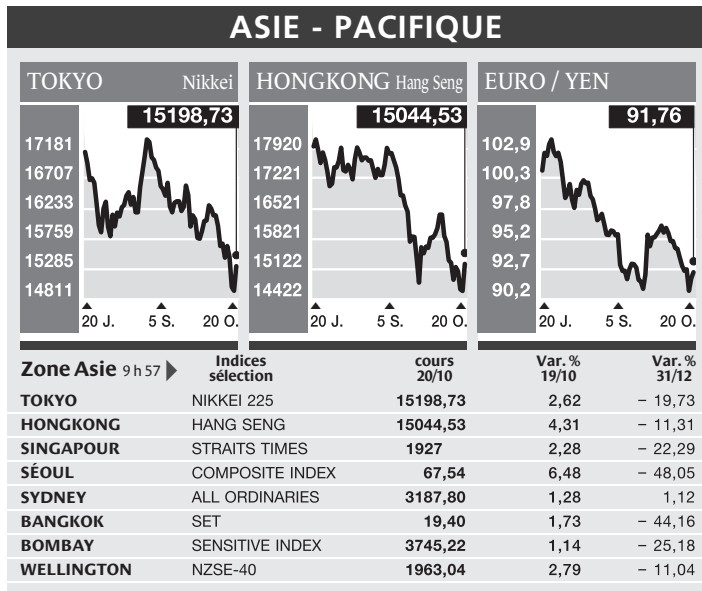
ASIE - PACIFIQUE

TOKYO Nikkei

15198,73

17181
16707
16233
15759
15285
14811

20 J. 5 S. 20 O.

HONGKONG Hang Seng

15044,53

17920
17221
16521
15821
15122
14422

20 J. 5 S. 20 O.

EURO / YEN

91,76

102,9
100,3
97,8
95,2
92,7
90,2

20 J. 5 S. 20 O.

| Zone Asie 9 h 57 | Indices sélection | cours 20/10 | Var. % 19/10 | Var. % 31/12 |
|---|---|---|---|---|
| TOKYO | NIKKEI 225 | 15198,73 | 2,62 | − 19,73 |
| HONGKONG | HANG SENG | 15044,53 | 4,31 | − 11,31 |
| SINGAPOUR | STRAITS TIMES | 1927 | 2,28 | − 22,29 |
| SÉOUL | COMPOSITE INDEX | 67,54 | 6,48 | − 48,05 |
| SYDNEY | ALL ORDINARIES | 3187,80 | 1,28 | 1,12 |
| BANGKOK | SET | 19,40 | 1,73 | − 44,16 |
| BOMBAY | SENSITIVE INDEX | 3745,22 | 1,14 | − 25,18 |
| WELLINGTON | NZSE-40 | 1963,04 | 2,79 | − 11,04 |